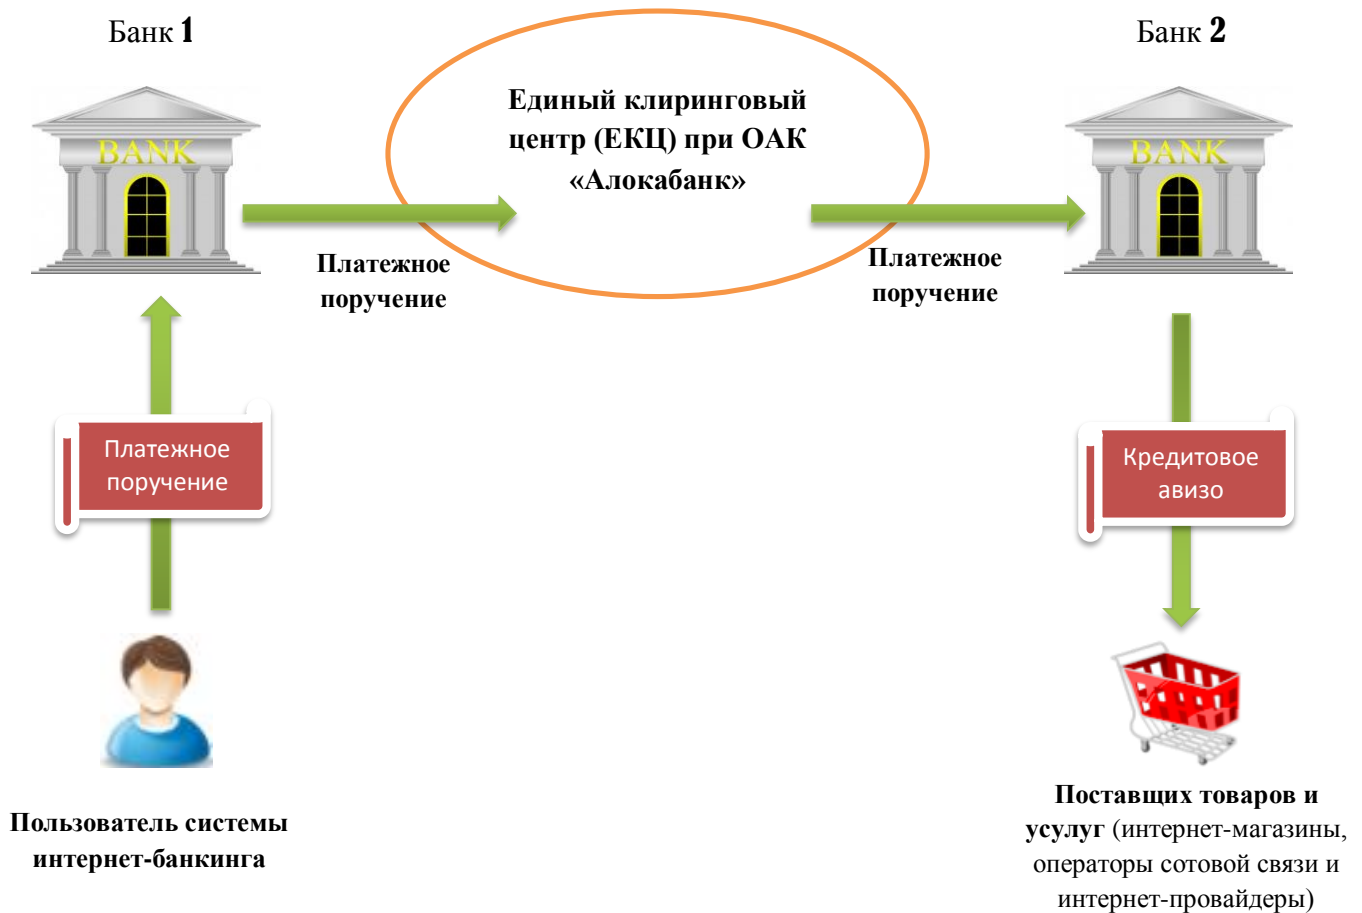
Банк 1

BANK

Единый клиринговый центр (ЕКЦ) при ОАК «Алокабанк»

Банк 2

BANK

Платежное поручение

Платежное поручение

Платежное поручение

Кредитовое авизо

Пользователь системы интернет-банкинга

Поставщих товаров и услуг (интернет-магазины, операторы сотовой связи и интернет-провайдеры)